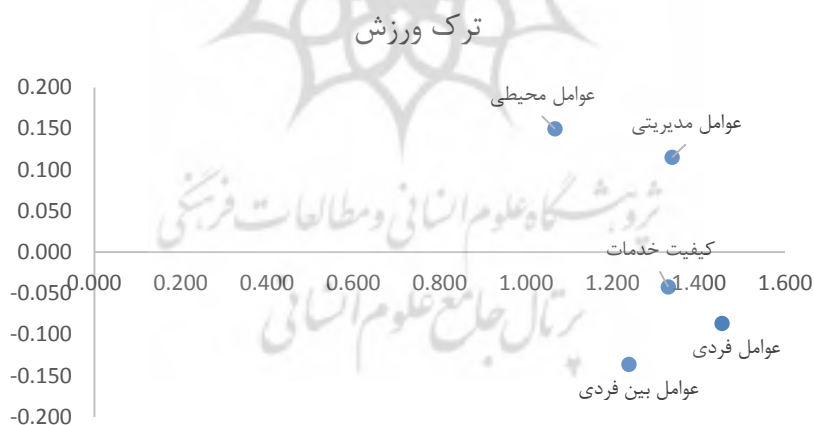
ترک ورزش

0.200
0.150
0.100
0.050
0.000
-0.050
-0.100
-0.150
-0.200

0.000 0.200 0.400 0.600 0.800 1.000 1.200 1.400 1.600

عوامل محیطی
عوامل مدیریتی
کیفیت خدمات
عوامل فردی
عوامل بین فردی

پژوهشگاه علوم انسانی و مطالعات فرهنگی
پرتال جامع علوم انسانی